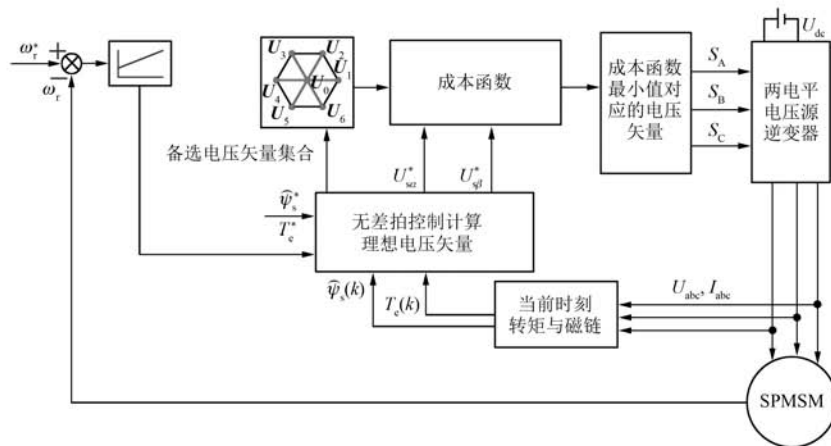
$\omega_r^*$
+
−
$\omega_r$

$U_3$ $U_2$ $U_1$ $U_4$ $U_0$ $U_5$ $U_6$

成本函数

成本函数最小值对应的电压矢量

$S_A$
$S_B$
$S_C$

$U_{dc}$

两电平电压源逆变器

备选电压矢量集合

$U_{s\alpha}^*$
$U_{s\beta}^*$

$\widehat{\psi}_s^*$
$T_e^*$

无差拍控制计算理想电压矢量

$\widehat{\psi}_s(k)$
$T_e(k)$

当前时刻转矩与磁链

$U_{abc}$, $I_{abc}$

SPMSM